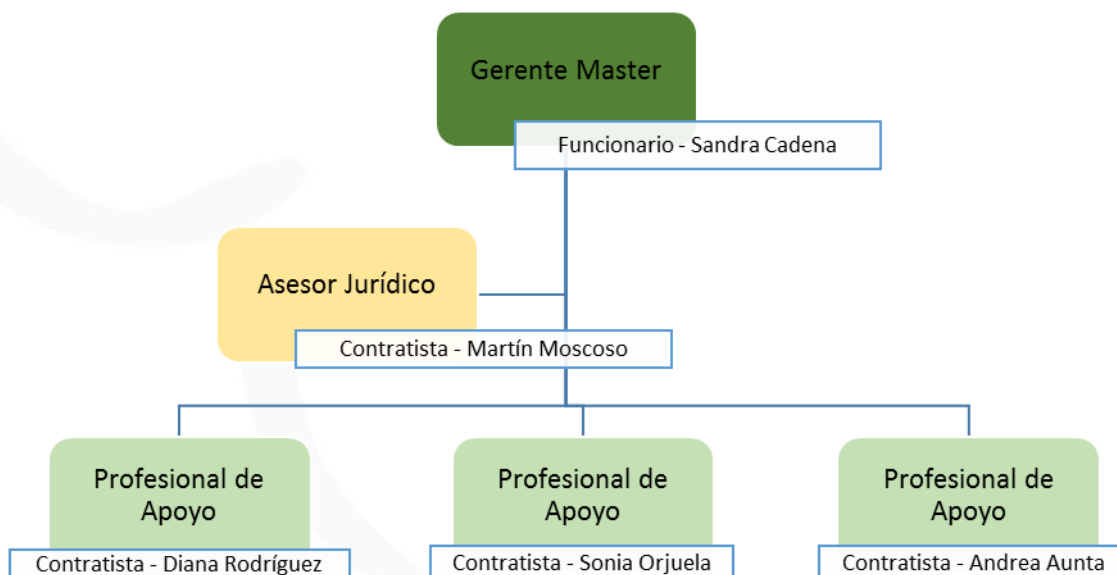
Gerente Master

Funcionario - Sandra Cadena

Asesor Jurídico

Contratista - Martín Moscoso

Profesional de Apoyo

Contratista - Diana Rodríguez

Profesional de Apoyo

Contratista - Sonia Orjuela

Profesional de Apoyo

Contratista - Andrea Aunta